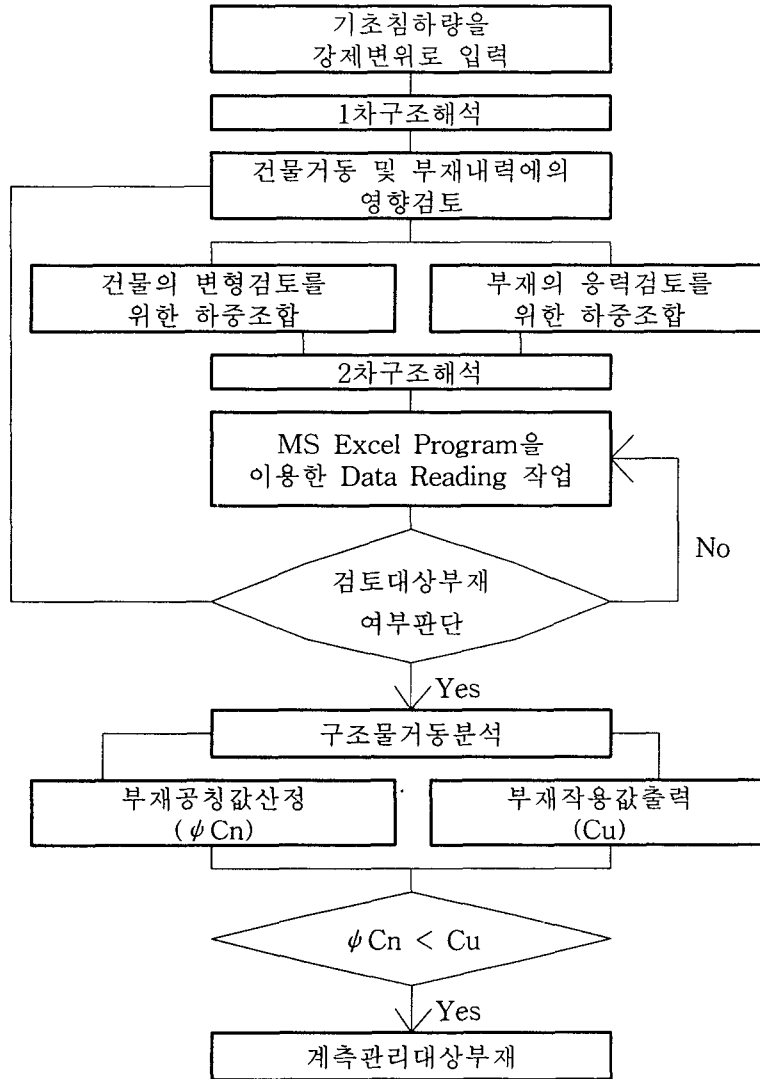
기초침하량을
강제변위로 입력

1차구조해석

건물거동 및 부재내력에의
영향검토

건물의 변형검토를
위한 하중조합

부재의 응력검토를
위한 하중조합

2차구조해석

MS Excel Program을
이용한 Data Reading 작업

No

검토대상부재
여부판단

Yes

구조물거동분석

부재공칭값산정
($\phi$Cn)

부재작용값출력
(Cu)

$\phi$Cn < Cu

Yes

계측관리대상부재